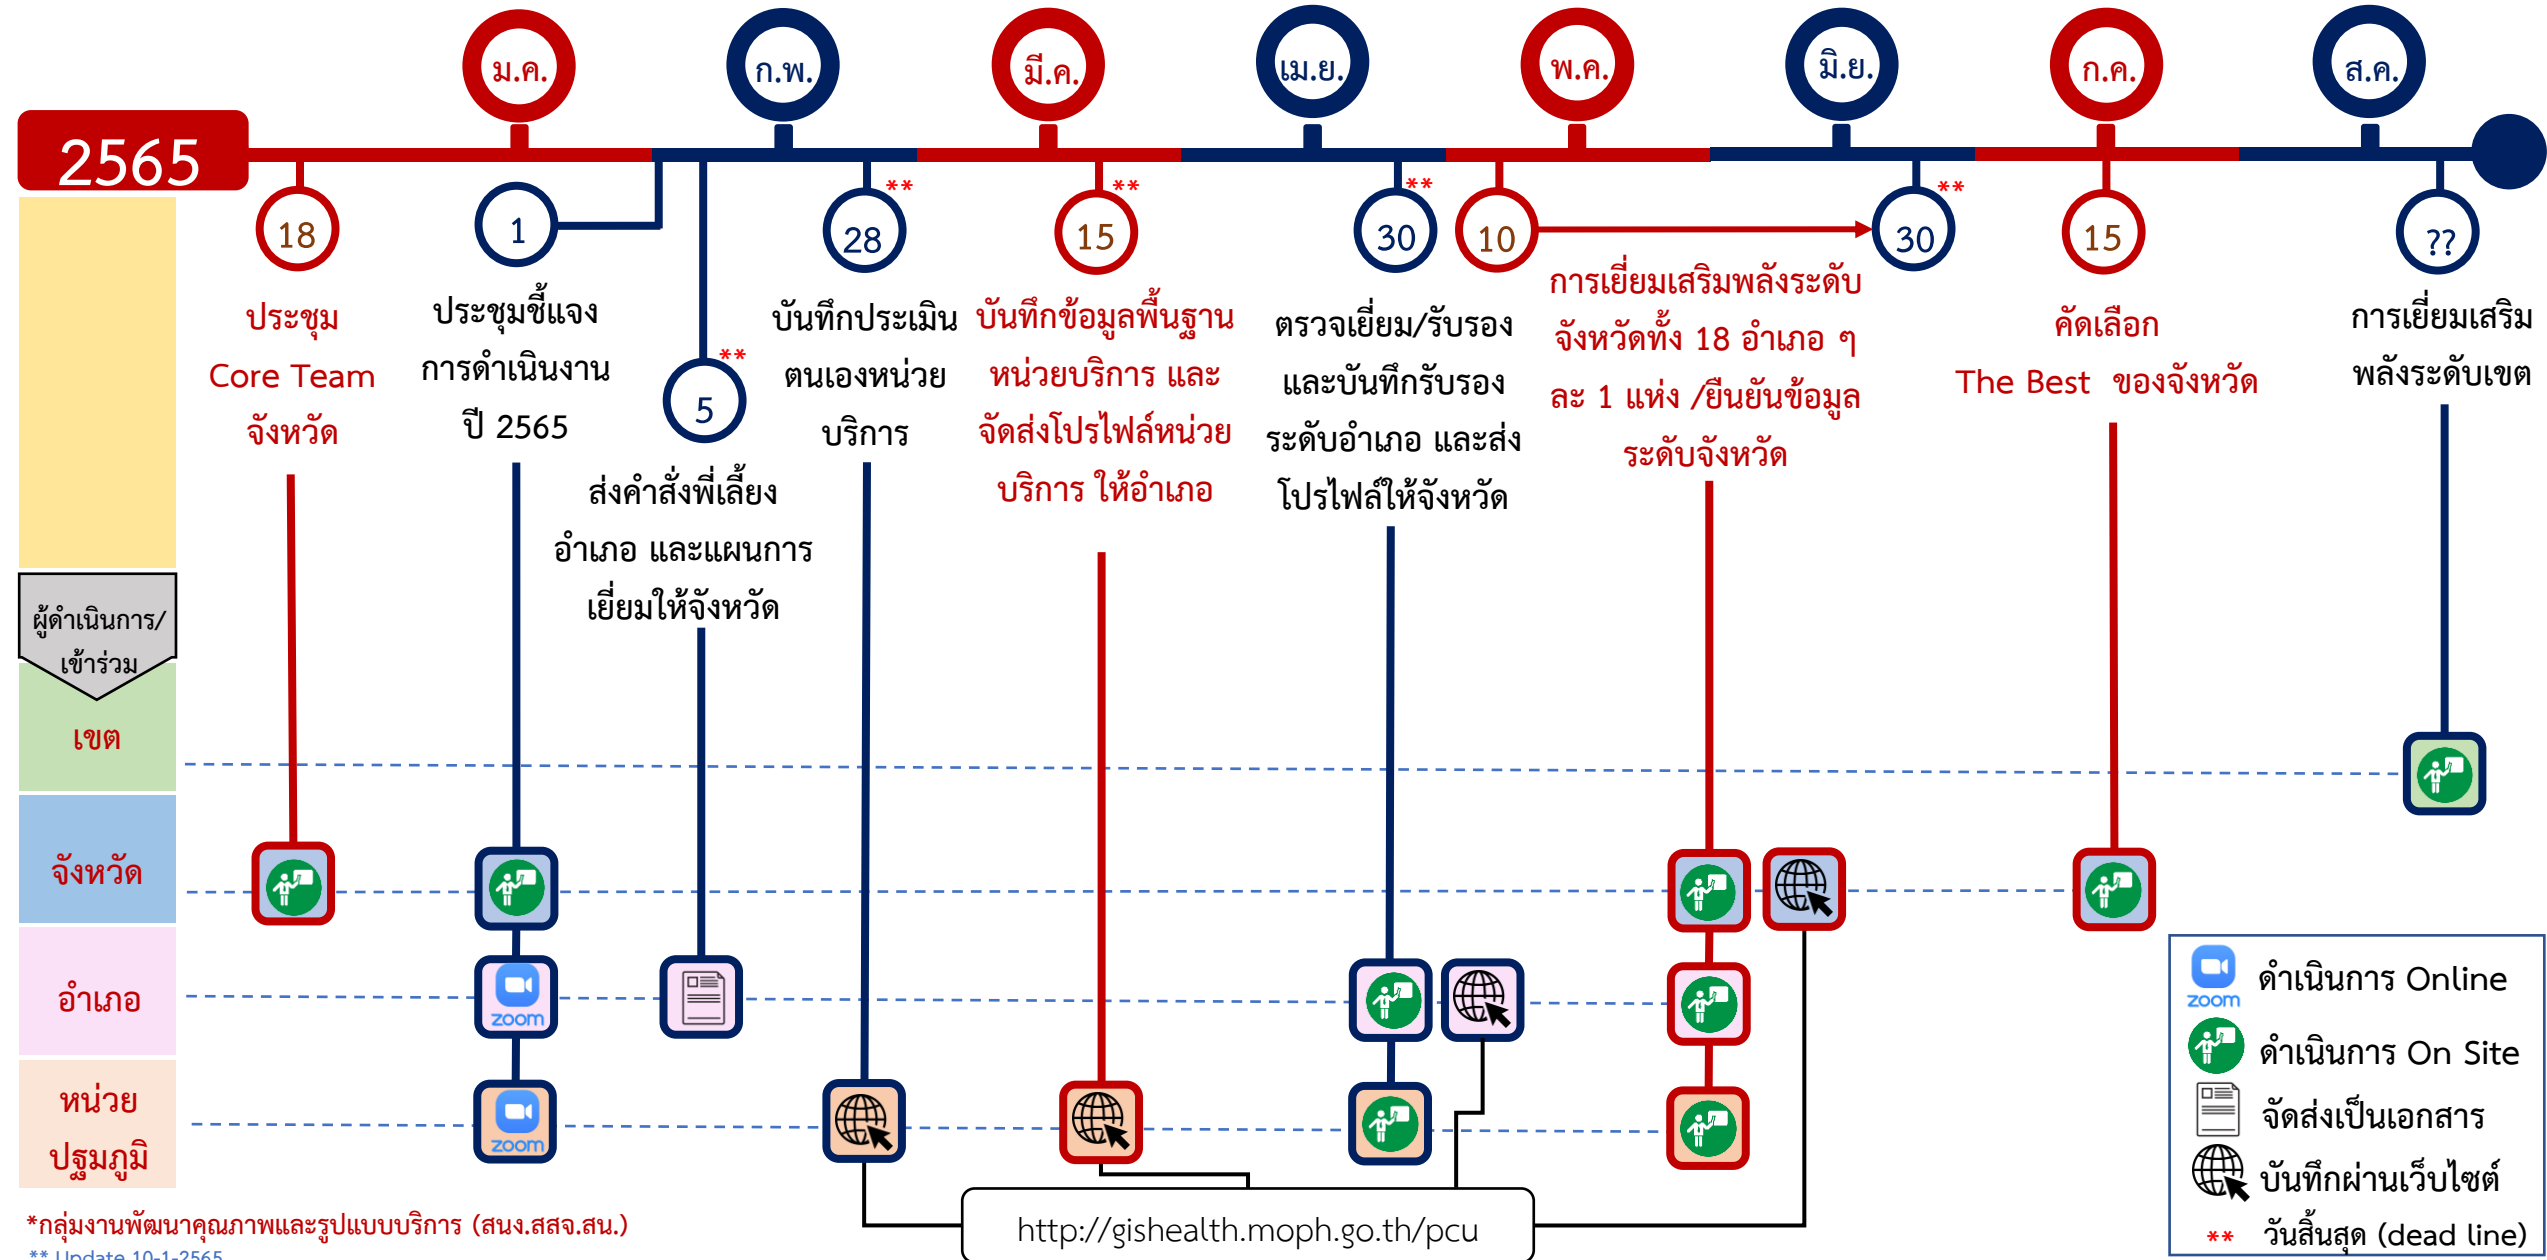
ม.ค. ก.พ. มี.ค. เม.ย. พ.ค. มิ.ย. ก.ค. ส.ค.

2565

18
ประชุม Core Team จังหวัด

1
ประชุมชี้แจงการดำเนินงาน ปี 2565

5 **
ส่งคำสั่งพี่เลี้ยงอำเภอ และแผนการเยี่ยมให้จังหวัด

28 **
บันทึกประเมินตนเองหน่วยบริการ

15 **
บันทึกข้อมูลพื้นฐานหน่วยบริการ และจัดส่งโปรไฟล์หน่วยบริการ ให้อำเภอ

30 **
ตรวจเยี่ยม/รับรอง และบันทึกรับรองระดับอำเภอ และส่งโปรไฟล์ให้จังหวัด

10
30 **
การเยี่ยมเสริมพลังระดับจังหวัดทั้ง 18 อำเภอ ๆ ละ 1 แห่ง /ยืนยันข้อมูลระดับจังหวัด

15
คัดเลือก The Best ของจังหวัด

??
การเยี่ยมเสริมพลังระดับเขต

ผู้ดำเนินการ/เข้าร่วม
เขต
จังหวัด
อำเภอ
หน่วยปฐมภูมิ

zoom
zoom

http://gishealth.moph.go.th/pcu

zoom ดำเนินการ Online
ดำเนินการ On Site
จัดส่งเป็นเอกสาร
บันทึกผ่านเว็บไซต์
** วันสิ้นสุด (dead line)

*กลุ่มงานพัฒนาคุณภาพและรูปแบบบริการ (สนง.สสจ.สน.)
** Update 10-1-2565